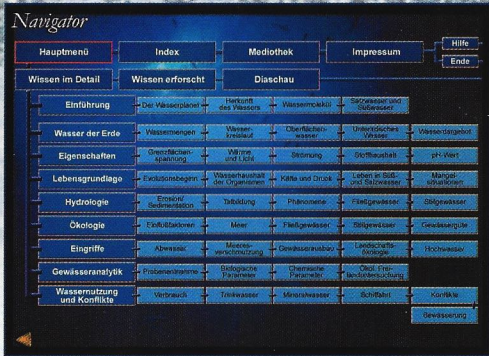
Navigator

Hauptmenü
Index
Mediothek
Impressum
Hilfe
Ende

Wissen im Detail
Wissen erforscht
Diaschau

| | | | | | |
|---|---|---|---|---|---|
| Einführung | Der Wasserplanet | Herkunft des Wassers | Wassermolekül | Schnee und Eiswasser | |
| Wasser der Erde | Wassermengen | Wasserkreislauf | Oberflächenwasser | Unterirdisches Wasser | Wasserdargebot |
| Eigenschaften | Grenzflächenspannung | Wärme und Licht | Strömung | Stoffhaushalt | pH-Wert |
| Lebensgrundlage | Evolutionsbeginn | Wasserhaushalt der Organismen | Kälte und Druck | Leben in Süß- und Salzwasser | Mangelsituationen |
| Hydrologie | Erosion/ Sedimentation | Talbildung | Phänomene | Fließgewässer | Stillgewässer |
| Ökologie | Einflußfaktoren | Meer | Fließgewässer | Stillgewässer | Gewässergüte |
| Eingriffe | Abwasser | Meeresverschmutzung | Gewässerausbau | Landschaftsökologie | Hochwasser |
| Gewässeranalytik | Probenentnahme | Biologische Parameter | Chemische Parameter | Ökol. Freilanduntersuchung | |
| Wassernutzung und Konflikte | Verbrauch | Trinkwasser | Mineralwasser | Schiffahrt | Konflikte |
| | | | | | Bewässerung |